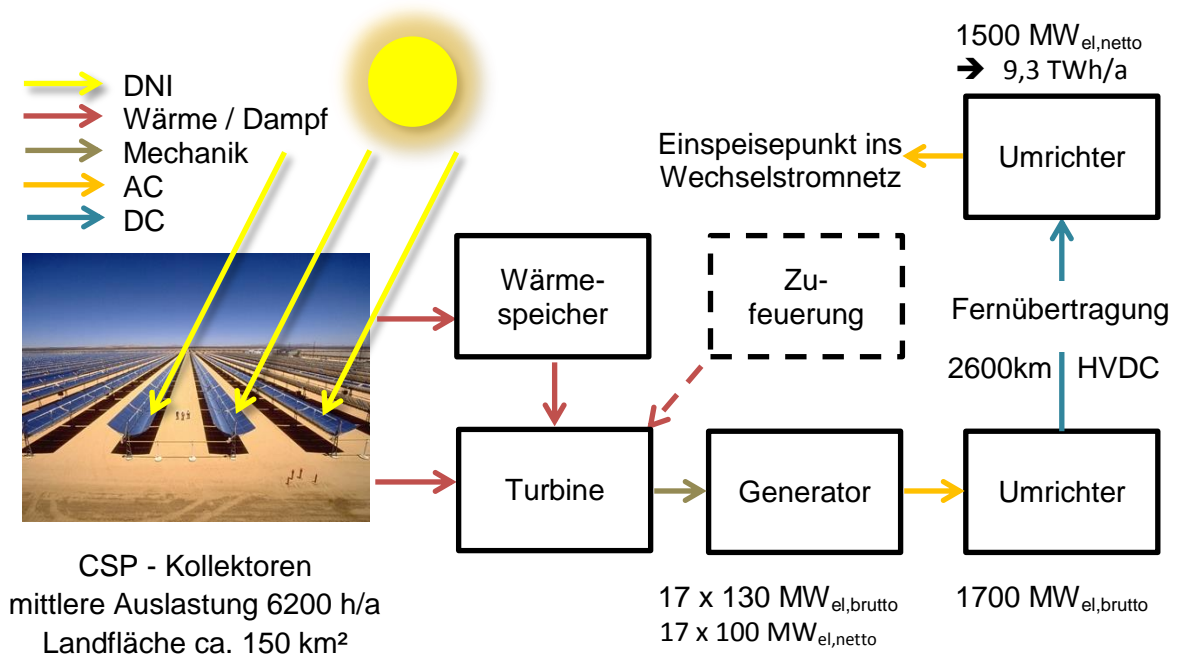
DNI
Wärme / Dampf
Mechanik
AC
DC

1500 $MW_{el,netto}$
➔ 9,3 TWh/a

Einspeisepunkt ins Wechselstromnetz

Umrichter

Wärmespeicher

Zu-feuerung

Fernübertragung

2600km HVDC

Turbine

Generator

Umrichter

CSP - Kollektoren
mittlere Auslastung 6200 h/a
Landfläche ca. 150 km²

17 x 130 $MW_{el,brutto}$
17 x 100 $MW_{el,netto}$

1700 $MW_{el,brutto}$